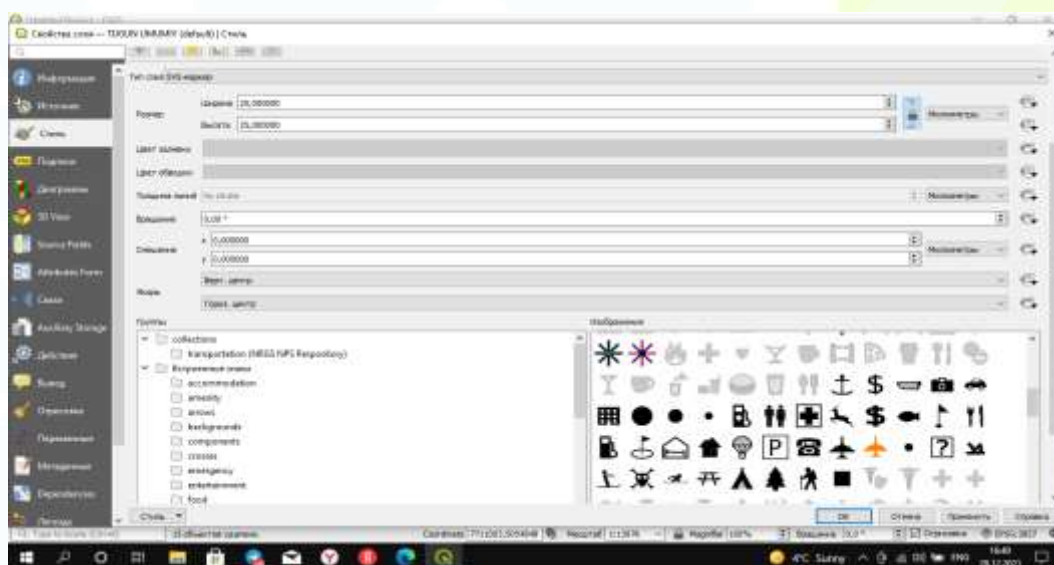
Свойства слоя — TUGUN UMUMIY (default) | Стиль

Информация
Источник
Стиль
Подписи
Диаграммы
3D View
Source Fields
Attributes Form
Связи
Auxiliary Storage
Действия
Вывод
Отрисовка
Переменные
Метаданные
Dependencies
Легенда

Тип слоя SVG-маркер

Размер
Ширина 25,000000
Высота 25,000000
Миллиметры

Цвет заливки
Цвет обводки
Толщина линий Без обводки
Миллиметры
Вращение 0,00 °
Смещение
x 0,000000
y 0,000000
Миллиметры
Якорь
Верт. центр
Гориз. центр

Группы
collections
transportation (NRGS NPS Repository)
Встроенные знаки
accommodation
amenity
arrows
backgrounds
components
crosses
emergency
entertainment
food

Изображения

Стиль
OK
Отмена
Применить
Справка

Type to locate (Ctrl+K)
0 объектов выделено
Координата 771(161,505494
Масштаб 1:1376
Увеличение 100%
Вращение 0,0 °
Отрисовка
EPSG:3857

4°C Sunny
ENG
16:40
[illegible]